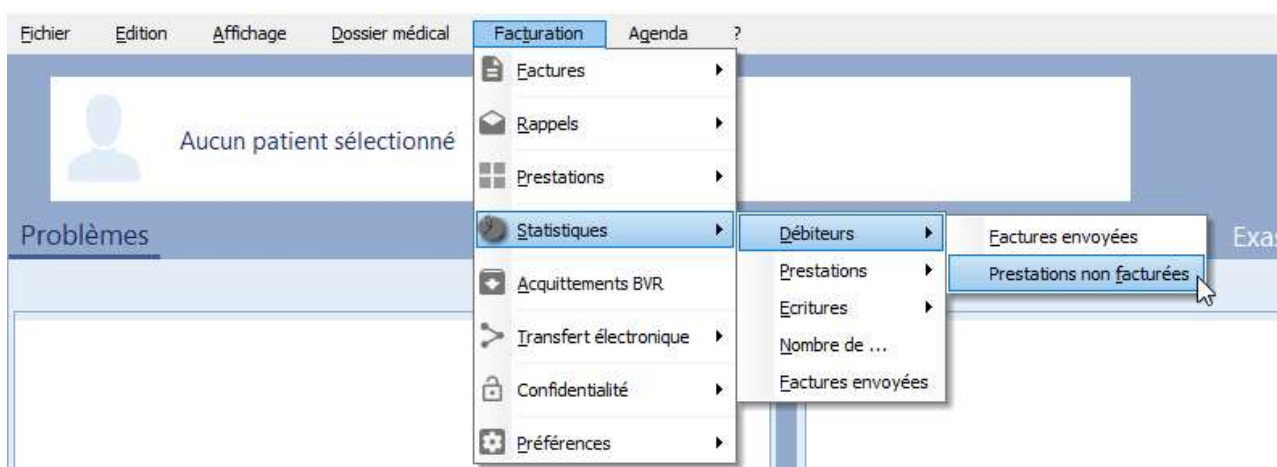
Fichier Edition Affichage Dossier médical Facturation Agenda ?

Aucun patient sélectionné

Problèmes

Exa

Factures
Rappels
Prestations
Statistiques
Acquittements BVR
Transfert électronique
Confidentialité
Préférences

Débiteurs
Prestations
Ecritures
Nombre de ...
Factures envoyées

Factures envoyées
Prestations non facturées